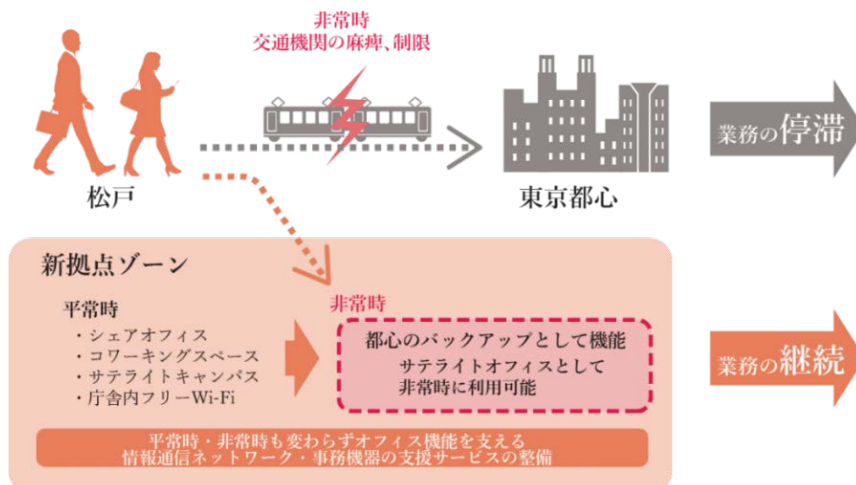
非常時
交通機関の麻痺、制限

松戸

東京都心

業務の停滞

新拠点ゾーン

平常時
・シェアオフィス
・コワーキングスペース
・サテライトキャンパス
・庁舎内フリーWi-Fi

非常時

都心のバックアップとして機能
サテライトオフィスとして
非常時に利用可能

業務の継続

平常時・非常時も変わらずオフィス機能を支える
情報通信ネットワーク・事務機器の支援サービスの整備